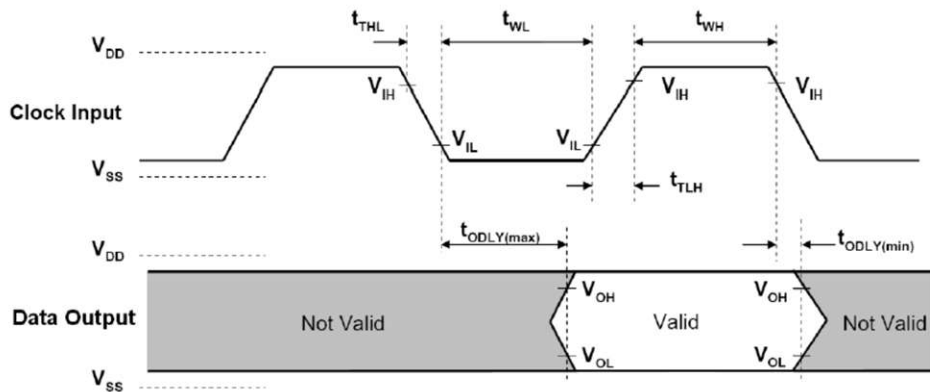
$t_{THL}$

$t_{WL}$

$t_{WH}$

$V_{DD}$

$V_{IH}$

$V_{IH}$

$V_{IH}$

Clock Input

$V_{IL}$

$V_{IL}$

$V_{SS}$

$t_{TLH}$

$t_{ODLY(max)}$

$V_{DD}$

$t_{ODLY(min)}$

$V_{OH}$

$V_{OH}$

Data Output

Not Valid

Valid

Not Valid

$V_{OL}$

$V_{OL}$

$V_{SS}$